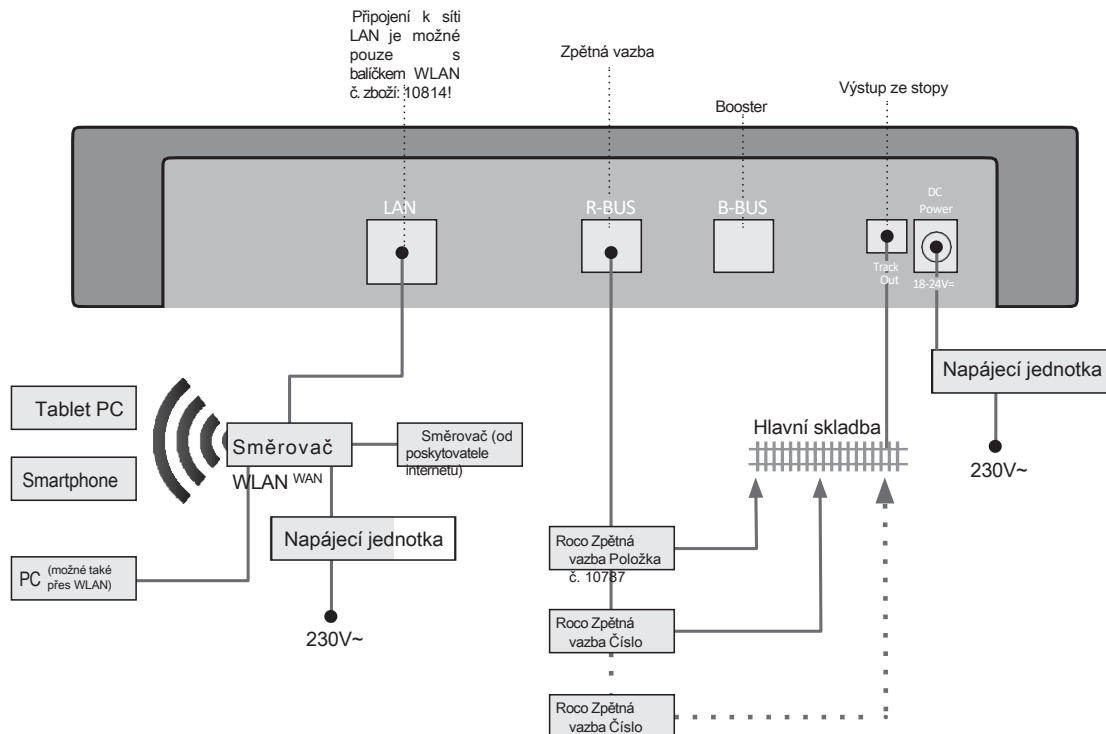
Připojení k síti LAN je možné pouze s balíčkem WLAN č. zboží: 10814!

Zpětná vazba

Booster

Výstup ze stopy

LAN

R-BUS

B-BUS

Track Out

DC Power

18-24V=

Napájecí jednotka

230V~

Tablet PC

Smartphone

Směrovač

WLAN WAN

Směrovač (od poskytovatele internetu)

Hlavní skladba

Napájecí jednotka

230V~

PC (možné také přes WLAN)

Roco Zpětná vazba Položka č. 10787

Roco Zpětná vazba Číslo

Roco Zpětná vazba Číslo